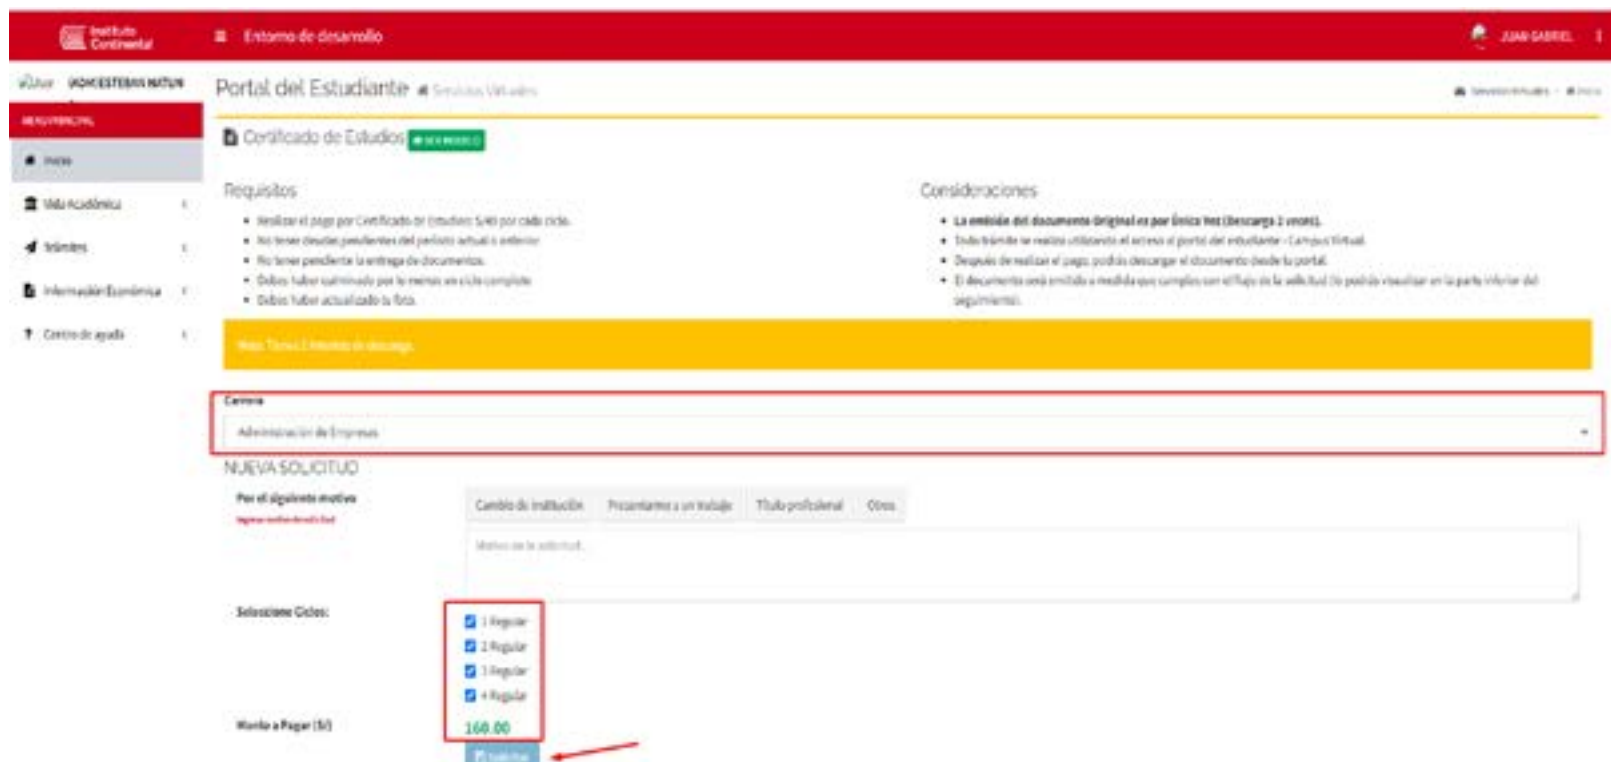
Instituto Continental

Entorno de desarrollo

JUAN GABRIEL

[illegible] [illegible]

MENU PRINCIPAL

Inicio

Vida Académica

Trámites

Información Económica

Centro de ayuda

Portal del Estudiante Servicios Virtuales

Servicios Virtuales - Inicio

Certificado de Estudios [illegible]

Requisitos

- Realizar el pago por Certificado de Estudios S/40 por cada ciclo.
- No tener deudas pendientes del periodo actual o anterior.
- No tener pendiente la entrega de documentos.
- Debes haber culminado por lo menos un ciclo completo.
- Debes haber actualizado tu foto.

Consideraciones

- La emisión del documento original es por única vez (descarga 2 veces).
- Todo trámite se realiza utilizando el acceso al portal del estudiante - Campus Virtual.
- Después de realizar el pago, podrás descargar el documento desde tu portal.
- El documento será emitido a medida que cumplas con el flujo de la solicitud. Lo podrás visualizar en la parte inferior del seguimiento.

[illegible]

Carrera

Administración de Empresas

NUEVA SOLICITUD

Por el siguiente motivo

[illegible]

Cambio de institución | Presentarme a un trabajo | Título profesional | Otros

Motivo de la solicitud...

Seleccione Ciclos:

1 Regular
2 Regular
3 Regular
4 Regular

Monto a Pagar (S/)

160.00

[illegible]